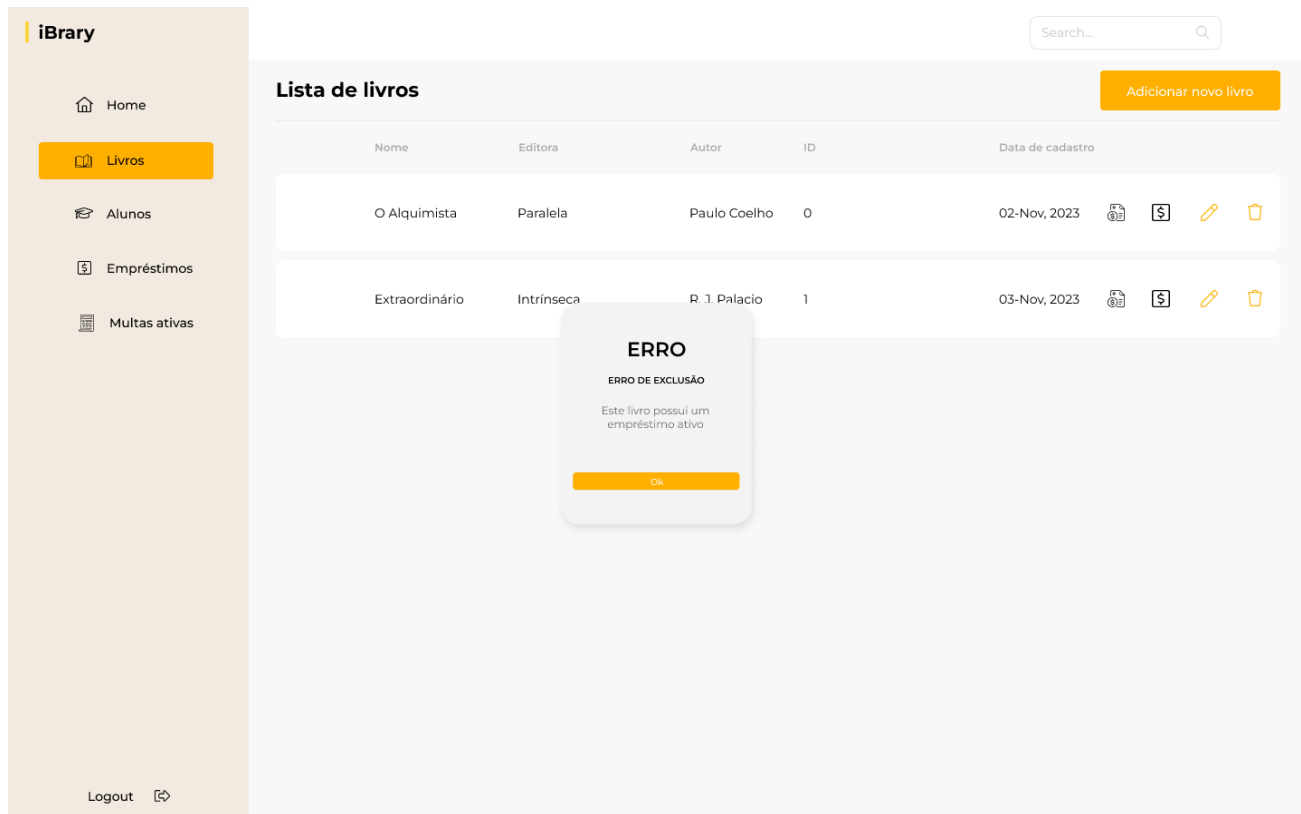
iBrary

Home

Livros

Alunos

Empréstimos

Multas ativas

Logout

Search...

Lista de livros

Adicionar novo livro

| Nome | Editora | Autor | ID | Data de cadastro |
|---|---|---|---|---|
| O Alquimista | Paralela | Paulo Coelho | 0 | 02-Nov, 2023 |
| Extraordinário | Intrínseca | R. J. Palacio | 1 | 03-Nov, 2023 |

ERRO

ERRO DE EXCLUSÃO

Este livro possui um empréstimo ativo

Ok